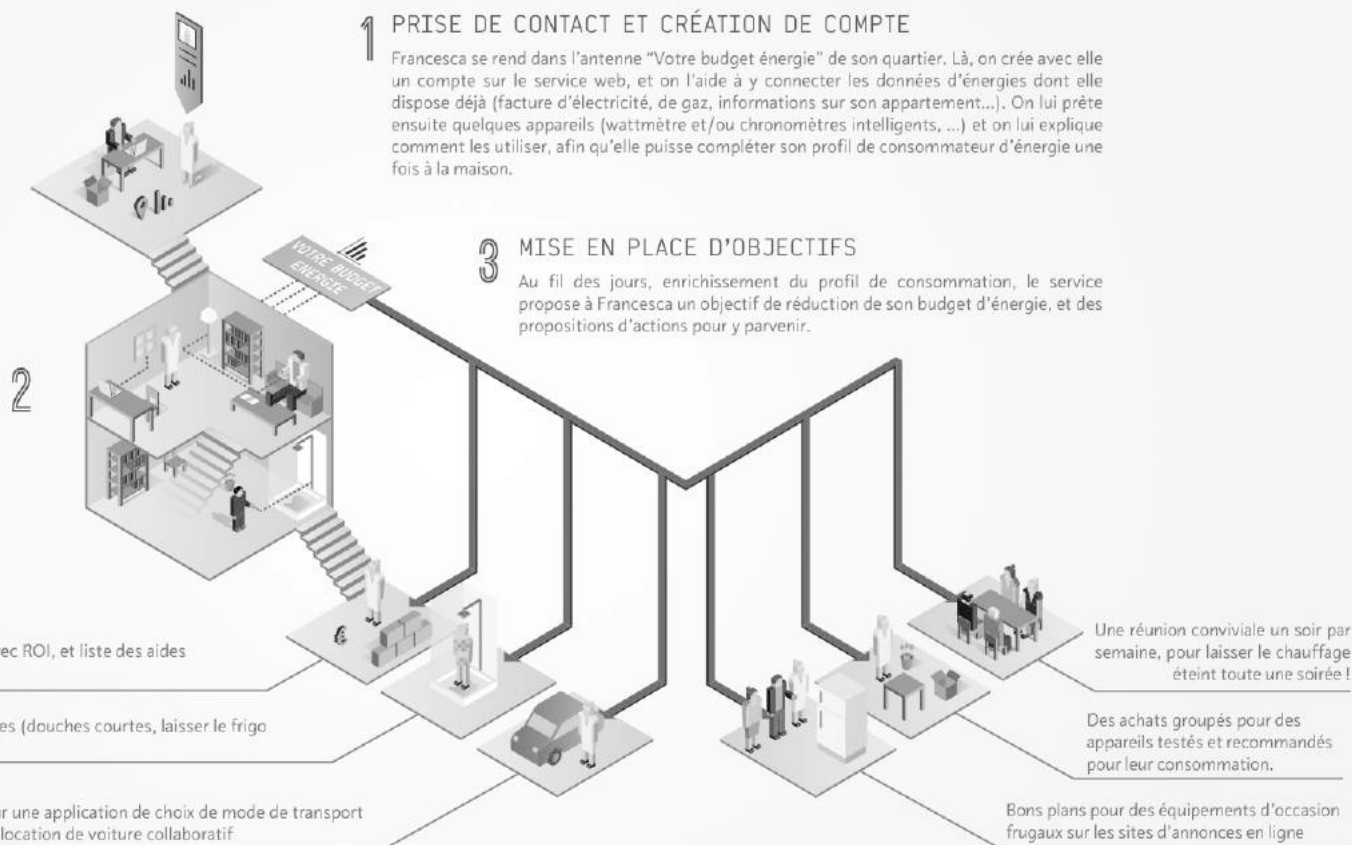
1 PRISE DE CONTACT ET CRÉATION DE COMPTE

Francesca se rend dans l'antenne "Votre budget énergie" de son quartier. Là, on crée avec elle un compte sur le service web, et on l'aide à y connecter les données d'énergies dont elle dispose déjà (facture d'électricité, de gaz, informations sur son appartement...). On lui prête ensuite quelques appareils (wattmètre et/ou chronomètres intelligents, ...) et on lui explique comment les utiliser, afin qu'elle puisse compléter son profil de consommateur d'énergie une fois à la maison.

VOTRE BUDGET ÉNERGIE

3 MISE EN PLACE D'OBJECTIFS

Au fil des jours, enrichissement du profil de consommation, le service propose à Francesca un objectif de réduction de son budget d'énergie, et des propositions d'actions pour y parvenir.

2

€

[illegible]ec ROI, et liste des aides

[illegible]es (douches courtes, laisser le frigo

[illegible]r une application de choix de mode de transport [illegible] location de voiture collaboratif

Une réunion conviviale un soir par semaine, pour laisser le chauffage éteint toute une soirée !

Des achats groupés pour des appareils testés et recommandés pour leur consommation.

Bons plans pour des équipements d'occasion frugaux sur les sites d'annonces en ligne